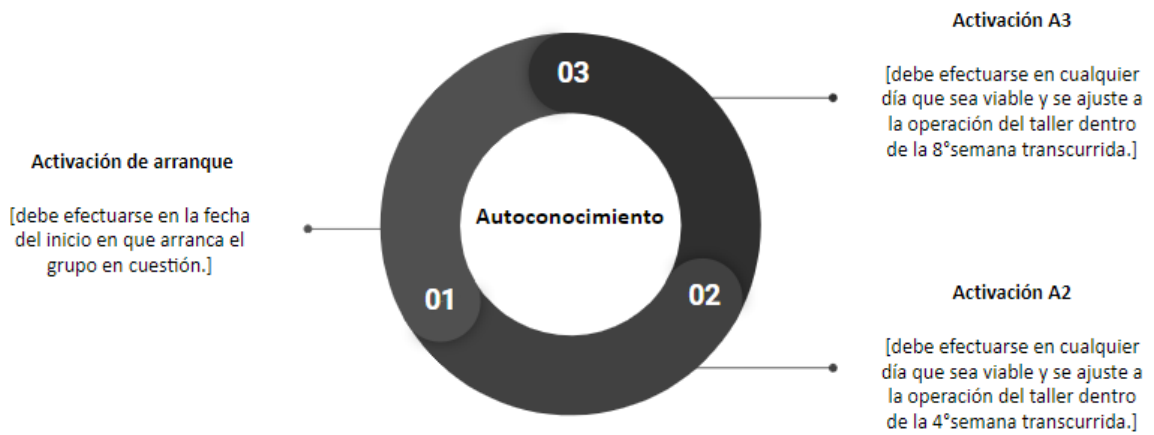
Activación A3

[debe efectuarse en cualquier día que sea viable y se ajuste a la operación del taller dentro de la 8°semana transcurrida.]

03

Activación de arranque

[debe efectuarse en la fecha del inicio en que arranca el grupo en cuestión.]

Autoconocimiento

01

02

Activación A2

[debe efectuarse en cualquier día que sea viable y se ajuste a la operación del taller dentro de la 4°semana transcurrida.]